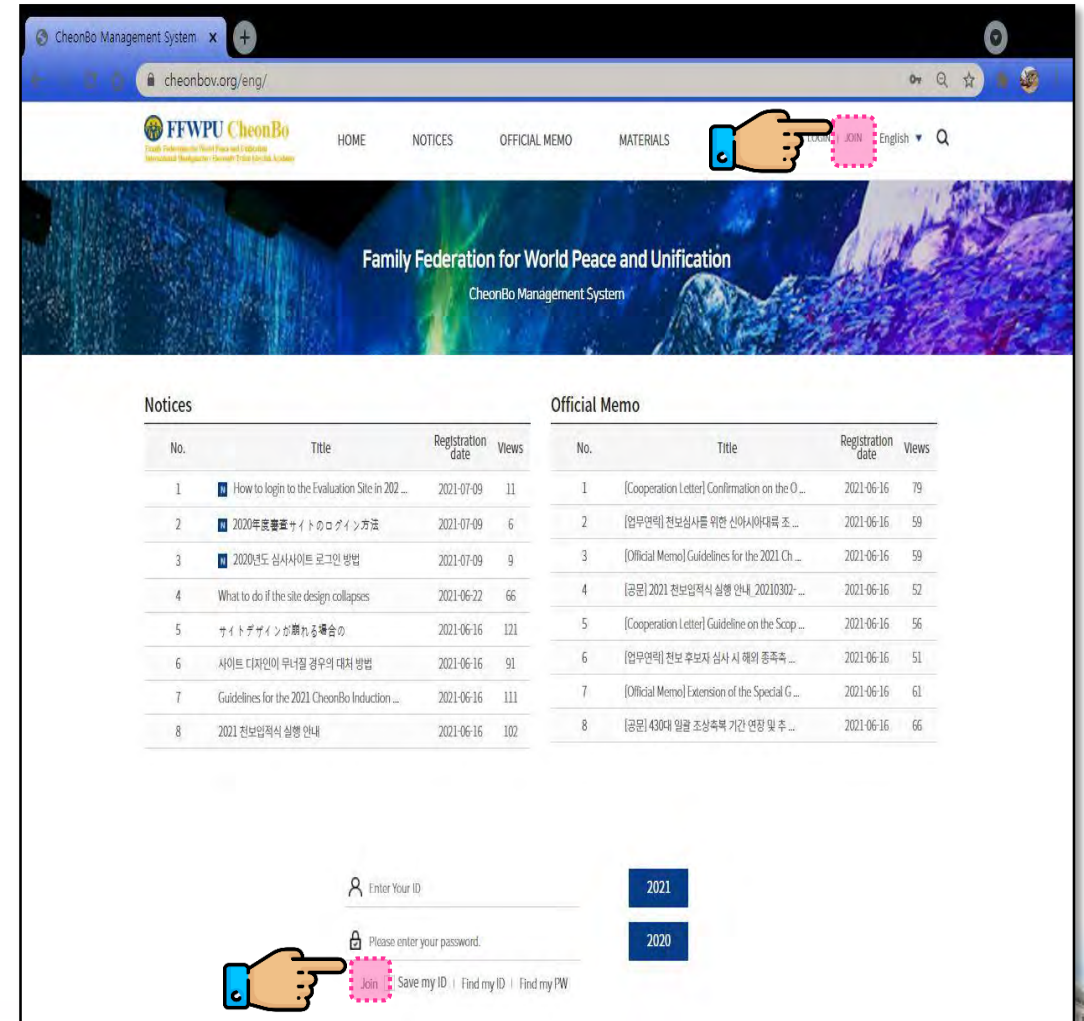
CheonBo Management System ×

cheonbov.org/eng/

FFWPU CheonBo

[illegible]

HOME NOTICES OFFICIAL MEMO MATERIALS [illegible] JOIN English ▼

Family Federation for World Peace and Unification

CheonBo Management System

Notices

| No. | Title | Registration date | Views |
|---|---|---|---|
| 1 | N How to login to the Evaluation Site in 202 ... | 2021-07-09 | 11 |
| 2 | N 2020年度審査サイトのログイン方法 | 2021-07-09 | 6 |
| 3 | N 2020년도 심사사이트 로그인 방법 | 2021-07-09 | 9 |
| 4 | What to do if the site design collapses | 2021-06-22 | 66 |
| 5 | サイトデザインが崩れる場合の | 2021-06-16 | 121 |
| 6 | 사이트 디자인이 무너질 경우의 대처 방법 | 2021-06-16 | 91 |
| 7 | Guidelines for the 2021 CheonBo Induction ... | 2021-06-16 | 111 |
| 8 | 2021 천보입적식 실행 안내 | 2021-06-16 | 102 |

Official Memo

| No. | Title | Registration date | Views |
|---|---|---|---|
| 1 | [Cooperation Letter] Confirmation on the O ... | 2021-06-16 | 79 |
| 2 | [업무연락] 천보심사를 위한 신아시아대륙 조 ... | 2021-06-16 | 59 |
| 3 | [Official Memo] Guidelines for the 2021 Ch ... | 2021-06-16 | 59 |
| 4 | [공문] 2021 천보입적식 실행 안내_20210302- ... | 2021-06-16 | 52 |
| 5 | [Cooperation Letter] Guideline on the Scop ... | 2021-06-16 | 56 |
| 6 | [업무연락] 천보 후보자 심사 시 해외 종족축 ... | 2021-06-16 | 51 |
| 7 | [Official Memo] Extension of the Special G ... | 2021-06-16 | 61 |
| 8 | [공문] 430대 일괄 조상축복 기간 연장 및 추 ... | 2021-06-16 | 66 |

Enter Your ID

2021

Please enter your password.

2020

Join Save my ID | Find my ID | Find my PW